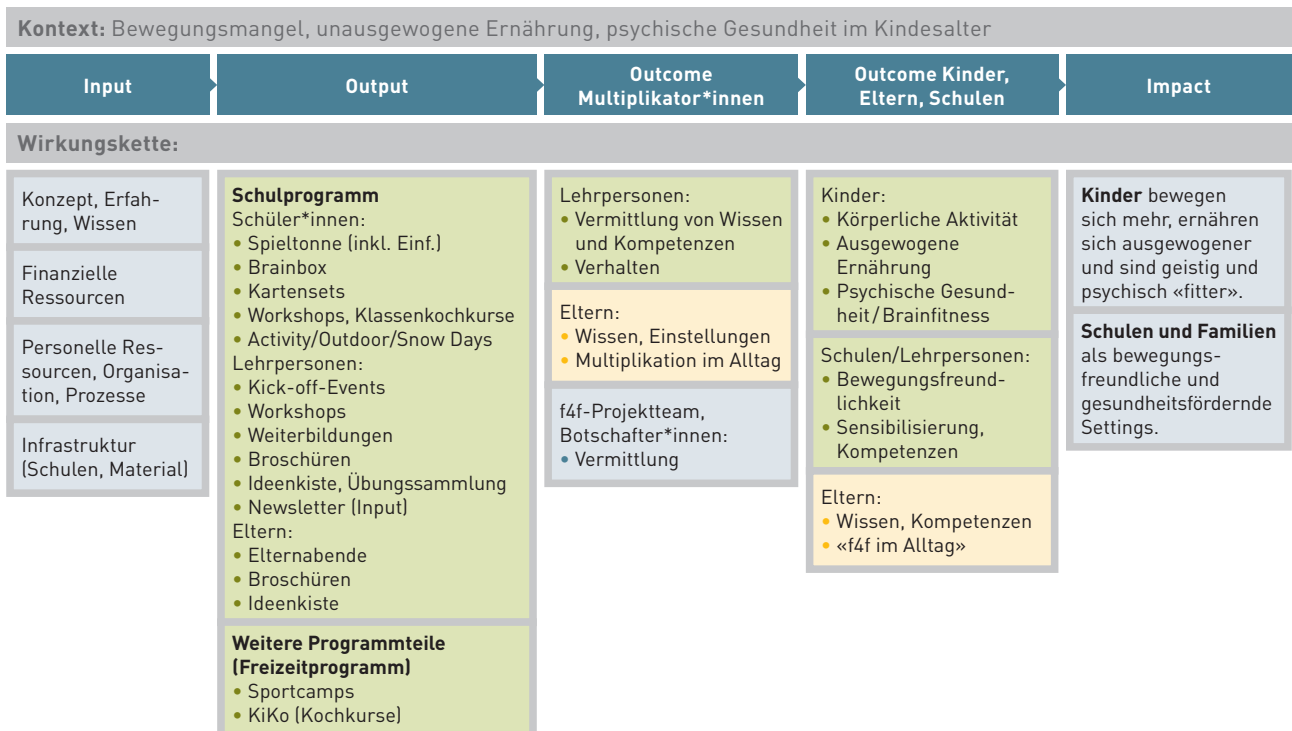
**Kontext:** Bewegungsmangel, unausgewogene Ernährung, psychische Gesundheit im Kindesalter

| Input | Output | Outcome Multiplikator\*innen | Outcome Kinder, Eltern, Schulen | Impact |
|---|---|---|---|---|

**Wirkungskette:**

Konzept, Erfahrung, Wissen

Finanzielle Ressourcen

Personelle Ressourcen, Organisation, Prozesse

Infrastruktur (Schulen, Material)

**Schulprogramm**
Schüler\*innen:
• Spieltonne (inkl. Einf.)
• Brainbox
• Kartensets
• Workshops, Klassenkochkurse
• Activity/Outdoor/Snow Days
Lehrpersonen:
• Kick-off-Events
• Workshops
• Weiterbildungen
• Broschüren
• Ideenkiste, Übungssammlung
• Newsletter (Input)
Eltern:
• Elternabende
• Broschüren
• Ideenkiste

**Weitere Programmteile (Freizeitprogramm)**
• Sportcamps
• KiKo (Kochkurse)

Lehrpersonen:
• Vermittlung von Wissen und Kompetenzen
• Verhalten

Eltern:
• Wissen, Einstellungen
• Multiplikation im Alltag

f4f-Projektteam, Botschafter\*innen:
• Vermittlung

Kinder:
• Körperliche Aktivität
• Ausgewogene Ernährung
• Psychische Gesundheit / Brainfitness

Schulen/Lehrpersonen:
• Bewegungsfreundlichkeit
• Sensibilisierung, Kompetenzen

Eltern:
• Wissen, Kompetenzen
• «f4f im Alltag»

**Kinder** bewegen sich mehr, ernähren sich ausgewogener und sind geistig und psychisch «fitter».

**Schulen und Familien** als bewegungsfreundliche und gesundheitsfördernde Settings.